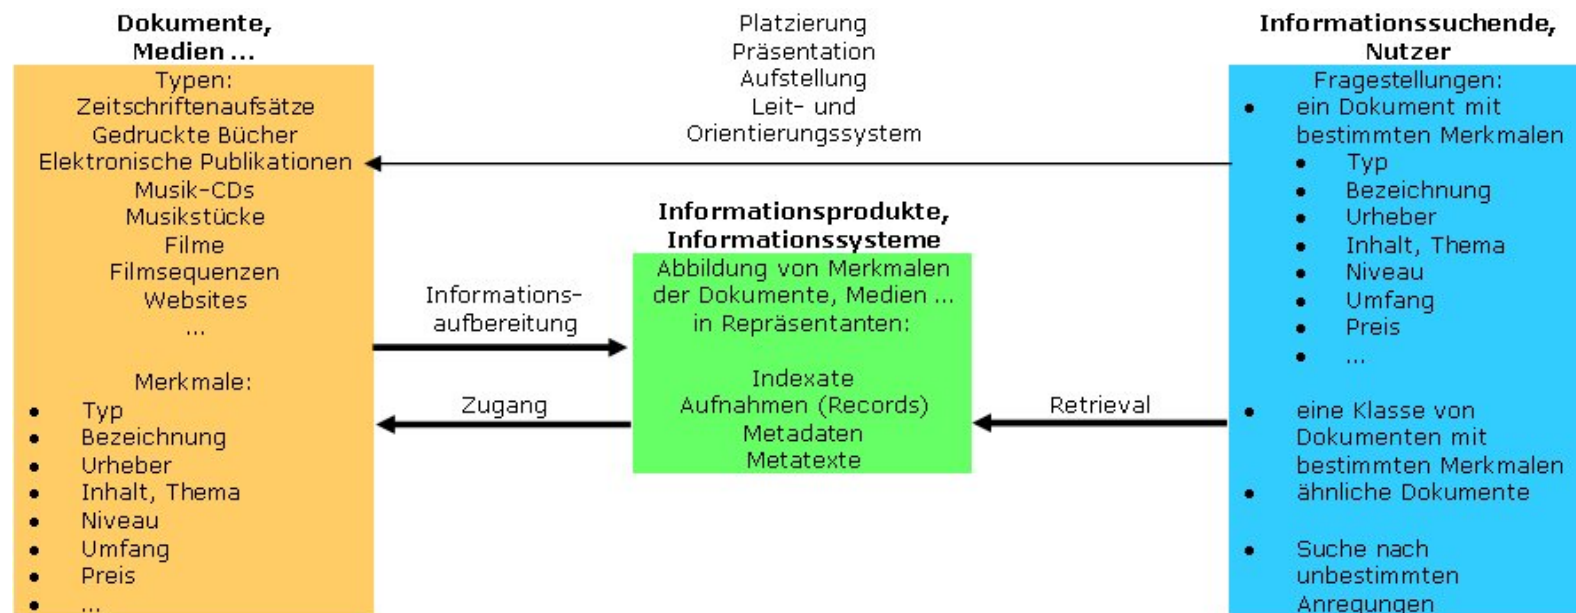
**Dokumente, Medien ...**

Typen:
Zeitschriftenaufsätze
Gedruckte Bücher
Elektronische Publikationen
Musik-CDs
Musikstücke
Filme
Filmsequenzen
Websites
...

Merkmale:
- Typ
- Bezeichnung
- Urheber
- Inhalt, Thema
- Niveau
- Umfang
- Preis
- ...

Platzierung
Präsentation
Aufstellung
Leit- und Orientierungssystem

Informationsaufbereitung

Zugang

**Informationsprodukte, Informationssysteme**

Abbildung von Merkmalen der Dokumente, Medien ... in Repräsentanten:

Indexate
Aufnahmen (Records)
Metadaten
Metatexte

Retrieval

**Informationssuchende, Nutzer**

Fragestellungen:
- ein Dokument mit bestimmten Merkmalen
  - Typ
  - Bezeichnung
  - Urheber
  - Inhalt, Thema
  - Niveau
  - Umfang
  - Preis
  - ...
- eine Klasse von Dokumenten mit bestimmten Merkmalen
- ähnliche Dokumente
- Suche nach unbestimmten Anregungen